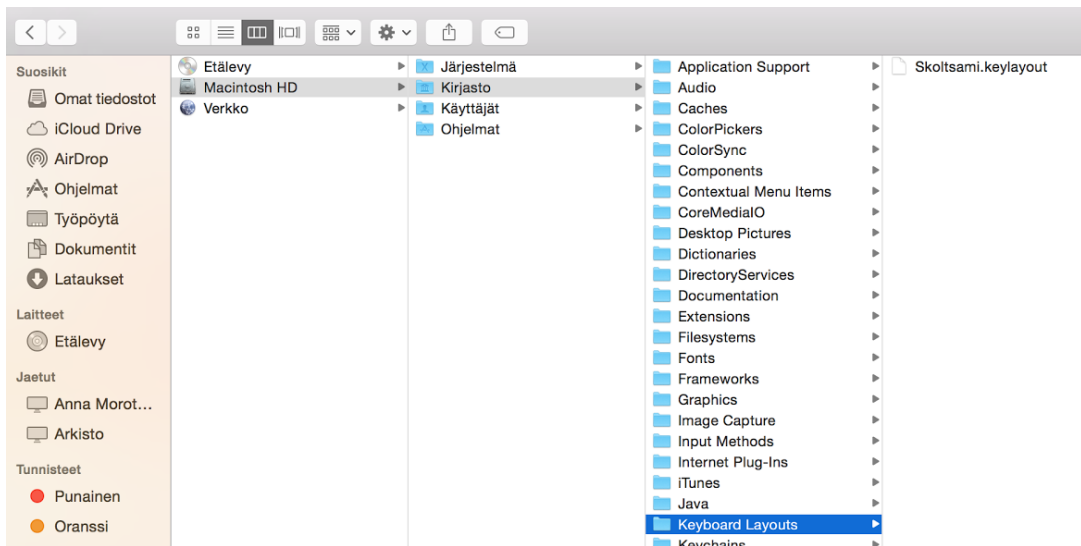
Suosikit
Omat tiedostot
iCloud Drive
AirDrop
Ohjelmat
Työpöytä
Dokumentit
Lataukset
Laitteet
Etälevy
Jaetut
Anna Morot...
Arkisto
Tunnisteet
Punainen
Oranssi

Etälevy
Macintosh HD
Verkko

Järjestelmä
Kirjasto
Käyttäjät
Ohjelmat

Application Support
Audio
Caches
ColorPickers
ColorSync
Components
Contextual Menu Items
CoreMediaIO
Desktop Pictures
Dictionaries
DirectoryServices
Documentation
Extensions
Filesystems
Fonts
Frameworks
Graphics
Image Capture
Input Methods
Internet Plug-Ins
iTunes
Java
Keyboard Layouts
Keychains

Skoltsami.keylayout